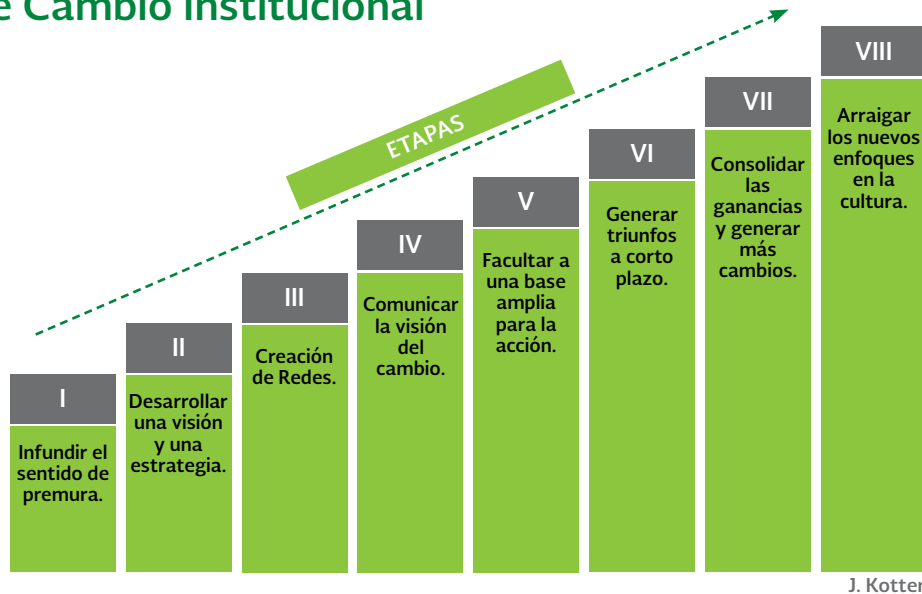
e Cambio Institucional

ETAPAS

I
Infundir el sentido de premura.

II
Desarrollar una visión y una estrategia.

III
Creación de Redes.

IV
Comunicar la visión del cambio.

V
Facultar a una base amplia para la acción.

VI
Generar triunfos a corto plazo.

VII
Consolidar las ganancias y generar más cambios.

VIII
Arraigar los nuevos enfoques en la cultura.

J. Kotter